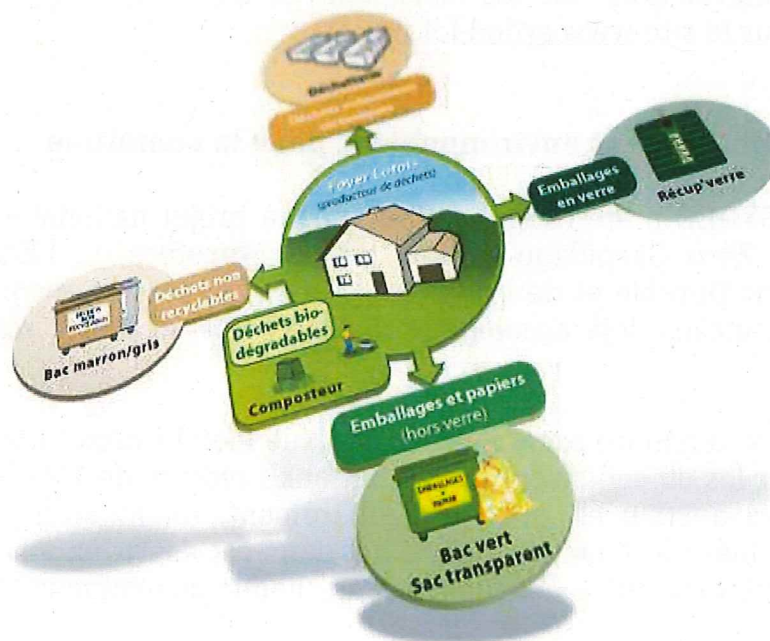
Déchetterie

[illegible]

Foyer Lotois
(producteur de déchets)

Emballages en verre

Récup'verre

Déchets non recyclables

Bac marron/gris

Déchets biodégradables

Composteur

Emballages et papiers
(hors verre)

EMBALLAGES + PAPIER

Bac vert
Sac transparent